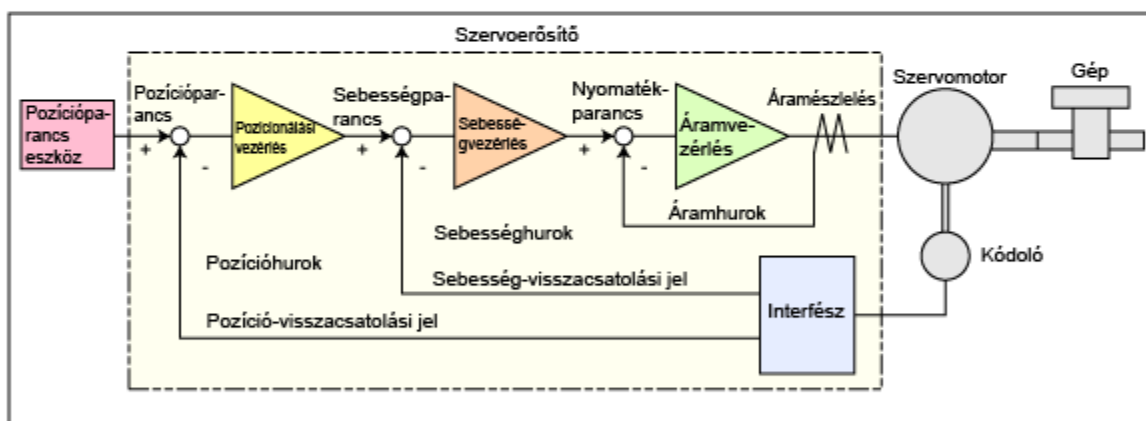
Szervoerősítő

Pozíciópa-rancs eszköz

Pozíciópa-rancs

+

-

Pozicionálási vezérlés

Sebességpa-rancs

+

-

Sebessé-gvezérlés

Nyomaték-parancs

+

-

Áramve-zérlés

Áramészlelés

Szervomotor

Gép

Áramhurok

Sebességhurok

Kódoló

Pozícióhurok

Sebesség-visszacsatolási jel

Interfész

Pozíció-visszacsatolási jel